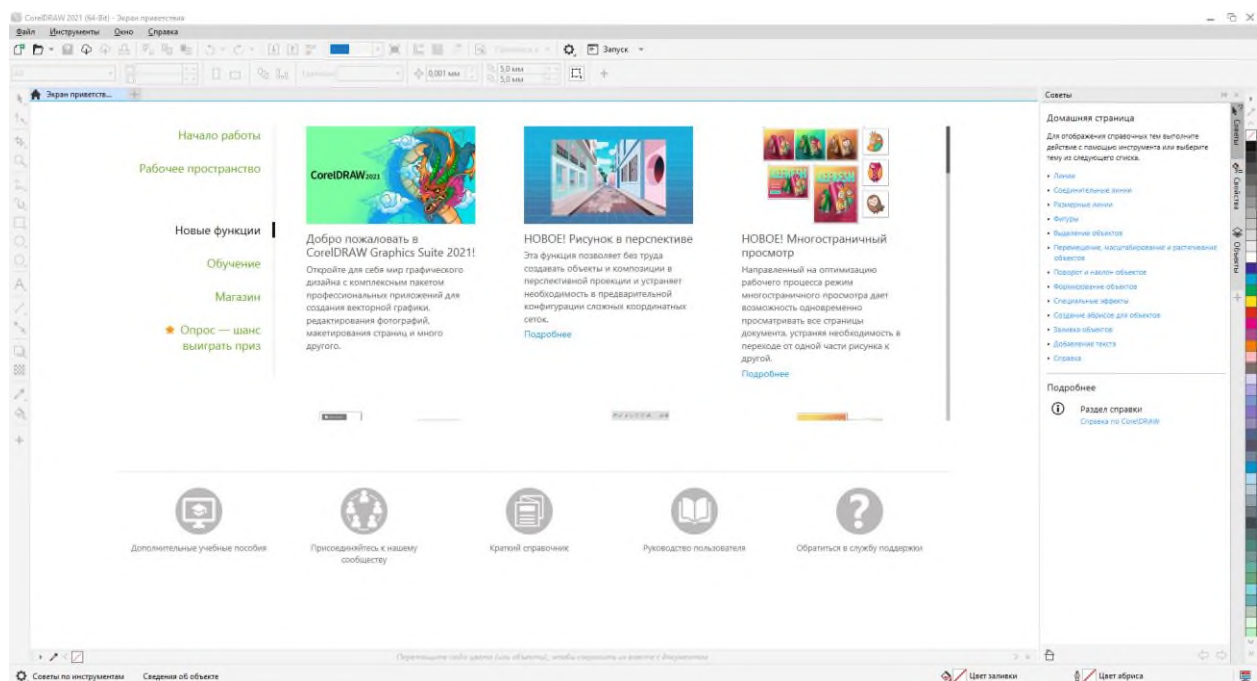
CorelDRAW 2021 (64-Bit) - Экран приветствия

Файл Инструменты Окно Справка

Запуск

0,001 мм

5,0 мм
5,0 мм

Экран приветств...

Начало работы

Рабочее пространство

Новые функции

Обучение

Магазин

Опрос — шанс выиграть приз

CorelDRAW2021

Добро пожаловать в CorelDRAW Graphics Suite 2021!

Откройте для себя мир графического дизайна с комплексным пакетом профессиональных приложений для создания векторной графики, редактирования фотографий, макетирования страниц и много другого.

НОВОЕ! Рисунок в перспективе

Эта функция позволяет без труда создавать объекты и композиции в перспективной проекции и устраняет необходимость в предварительной конфигурации сложных координатных сеток.

Подробнее

НОВОЕ! Многостраничный просмотр

Направленный на оптимизацию рабочего процесса режим многостраничного просмотра дает возможность одновременно просматривать все страницы документа, устраняя необходимость в переходе от одной части рисунка к другой.

Подробнее

Дополнительные учебные пособия

Присоединяйтесь к нашему сообществу

Краткий справочник

Руководство пользователя

Обратиться в службу поддержки

Советы

Домашняя страница

Для отображения справочных тем выполните действие с помощью инструмента или выберите тему из следующего списка.

• Линии
• Соединительные линии
• Размерные линии
• Фигуры
• Выделение объектов
• Перемещение, масштабирование и растягивание объектов
• Поворот и наклон объектов
• Формирование объектов
• Специальные эффекты
• Создание абрисов для объектов
• Заливка объектов
• Добавление текста
• Справка

Подробнее

Раздел справки
Справка по CorelDRAW

Советы
Свойства
Объекты

Перетащите сюда цвета (или объекты), чтобы сохранить их вместе с документом

Советы по инструментам   Сведения об объекте

Цвет заливки

Цвет абриса